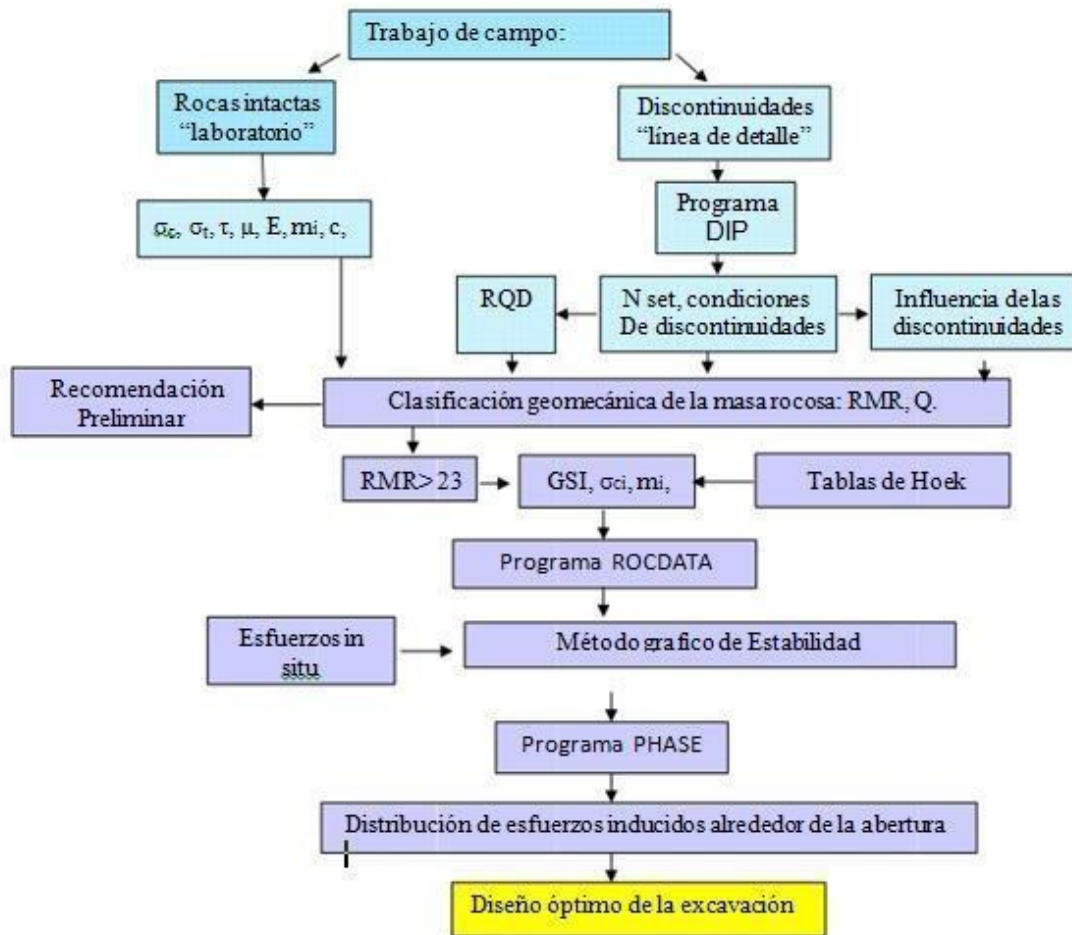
Trabajo de campo:

Rocas intactas "laboratorio"

Discontinuidades "línea de detalle"

$\sigma_c$, $\sigma_t$, $\tau$, $\mu$, E, mi, c,

Programa DIP

RQD

N set, condiciones De discontinuidades

Influencia de las discontinuidades

Recomendación Preliminar

Clasificación geomecánica de la masa rocosa: RMR, Q.

RMR> 23

GSI, $\sigma_{ci}$, mi,

Tablas de Hoek

Programa ROCDATA

Esfuerzos in situ

Método grafico de Estabilidad

Programa PHASE

Distribución de esfuerzos inducidos alrededor de la abertura

Diseño óptimo de la excavación